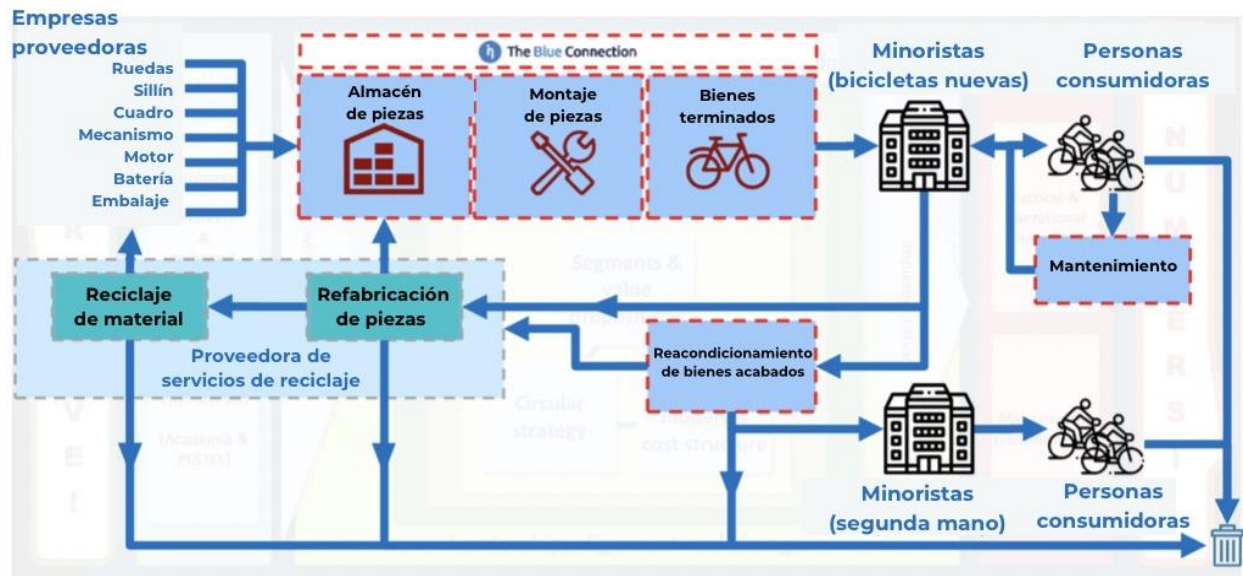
Empresas proveedoras
Ruedas
Sillín
Cuadro
Mecanismo
Motor
Batería
Embalaje

The Blue Connection

Almacén de piezas

Montaje de piezas

Bienes terminados

Minoristas (bicicletas nuevas)

Personas consumidoras

Mantenimiento

Reciclaje de material

Refabricación de piezas

Proveedora de servicios de reciclaje

Reacondicionamiento de bienes acabados

Minoristas (segunda mano)

Personas consumidoras